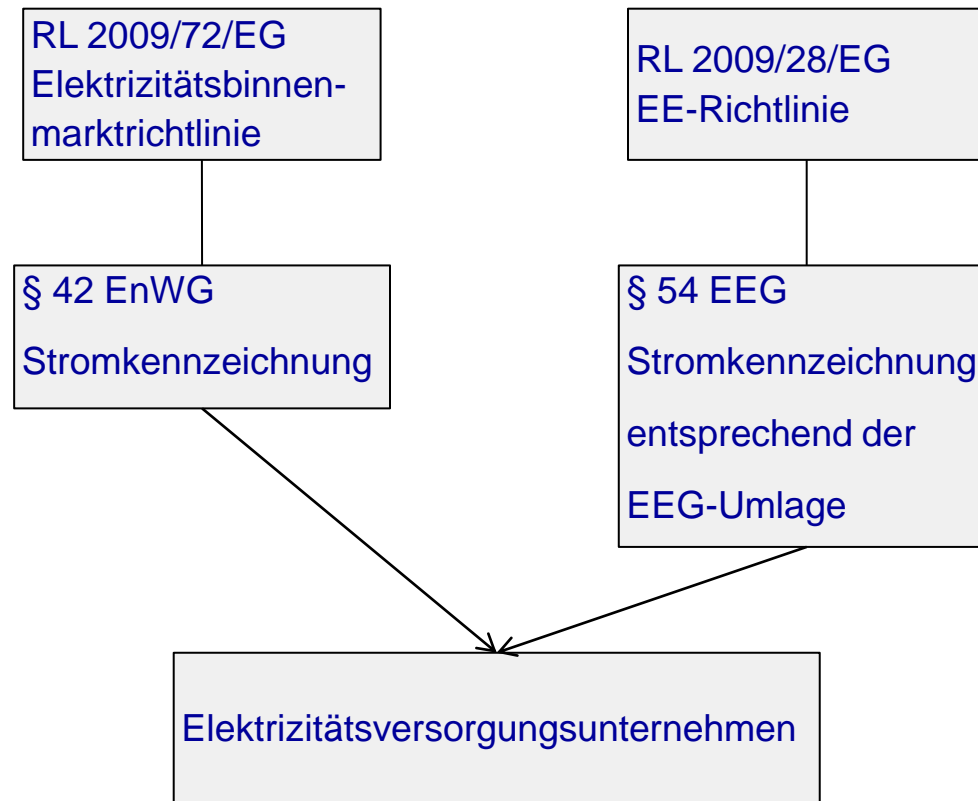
RL 2009/72/EG
Elektrizitätsbinnenmarktrichtlinie

RL 2009/28/EG
EE-Richtlinie

§ 42 EnWG
Stromkennzeichnung

§ 54 EEG
Stromkennzeichnung
entsprechend der
EEG-Umlage

Elektrizitätsversorgungsunternehmen